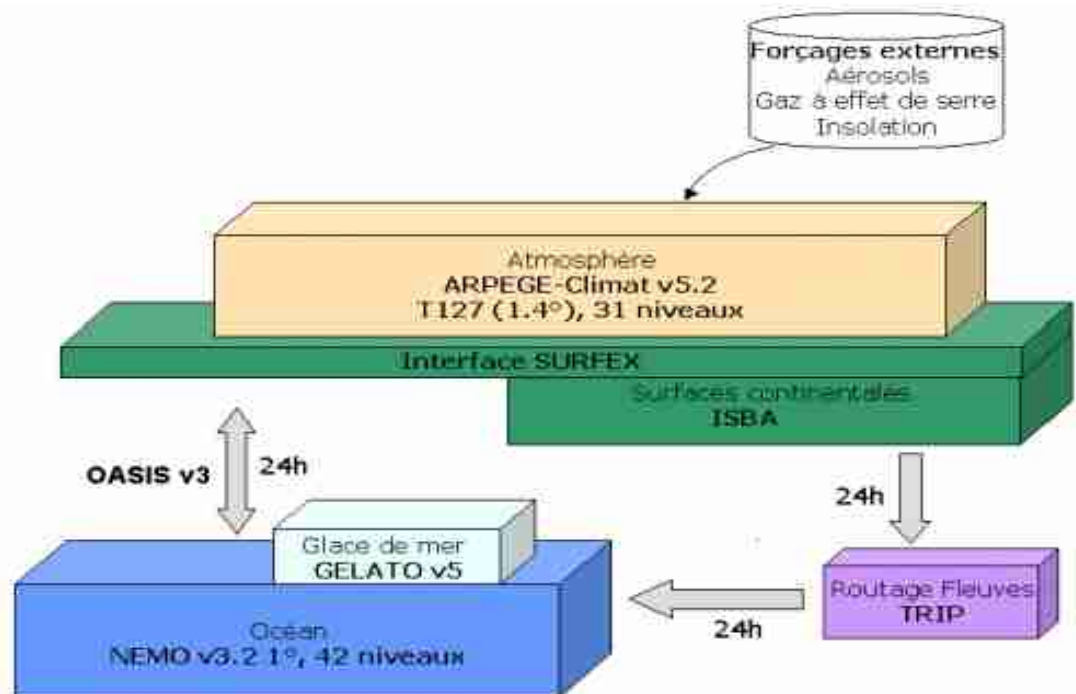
Forçages externes
Aérosols
Gaz à effet de serre
Insolation

Atmosphère
ARPEGE-Climat v5.2
T127 (1.4°), 31 niveaux

Interface SURFEX

Surfaces continentales
ISBA

OASIS v3

24h

24h

Glace de mer
GELATO v5

Routage Fleuves
TRIP

24h

Océan
NEMO v3.2 1°, 42 niveaux